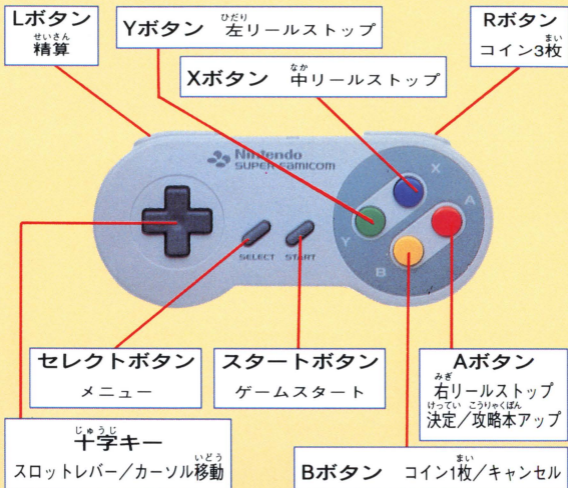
Lボタン
せいさん
精算

Yボタン　ひだり
左リールストップ

Rボタン
まい
コイン3枚

Xボタン　なか
中リールストップ

Nintendo
SUPER Famicom

X
Y
A
B

SELECT　START

セレクトボタン
メニュー

スタートボタン
ゲームスタート

Aボタン
みぎ
右リールストップ
けってい　こうりゃくぼん
決定／攻略本アップ

じゅうじ
十字キー
いどう
スロットレバー／カーソル移動

Bボタン　コイン1枚／キャンセル
まい